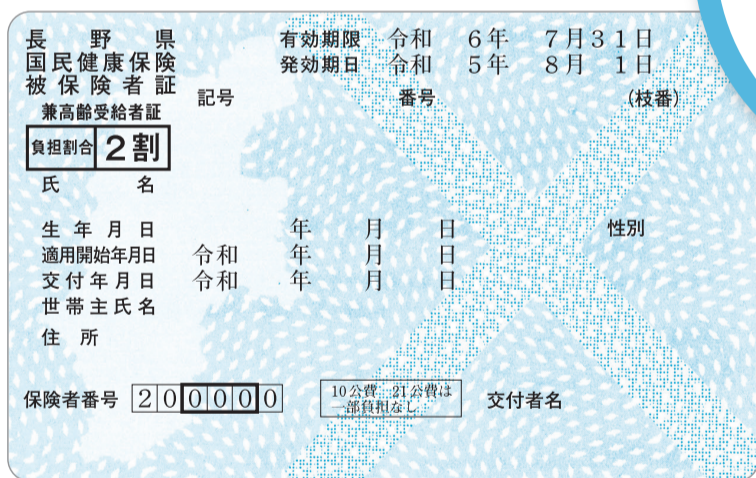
長野県
国民健康保険
被保険者証

有効期限　令和　6年　7月31日
発効期日　令和　5年　8月　1日

兼高齢受給者証　記号　番号　(枝番)

| 負担割合 | 2割 |
|---|---|

氏名

生年月日　年　月　日　性別
適用開始年月日　令和　年　月　日
交付年月日　令和　年　月　日
世帯主氏名
住所

保険者番号 200000

10公費・21公費は一部負担なし。

交付者名